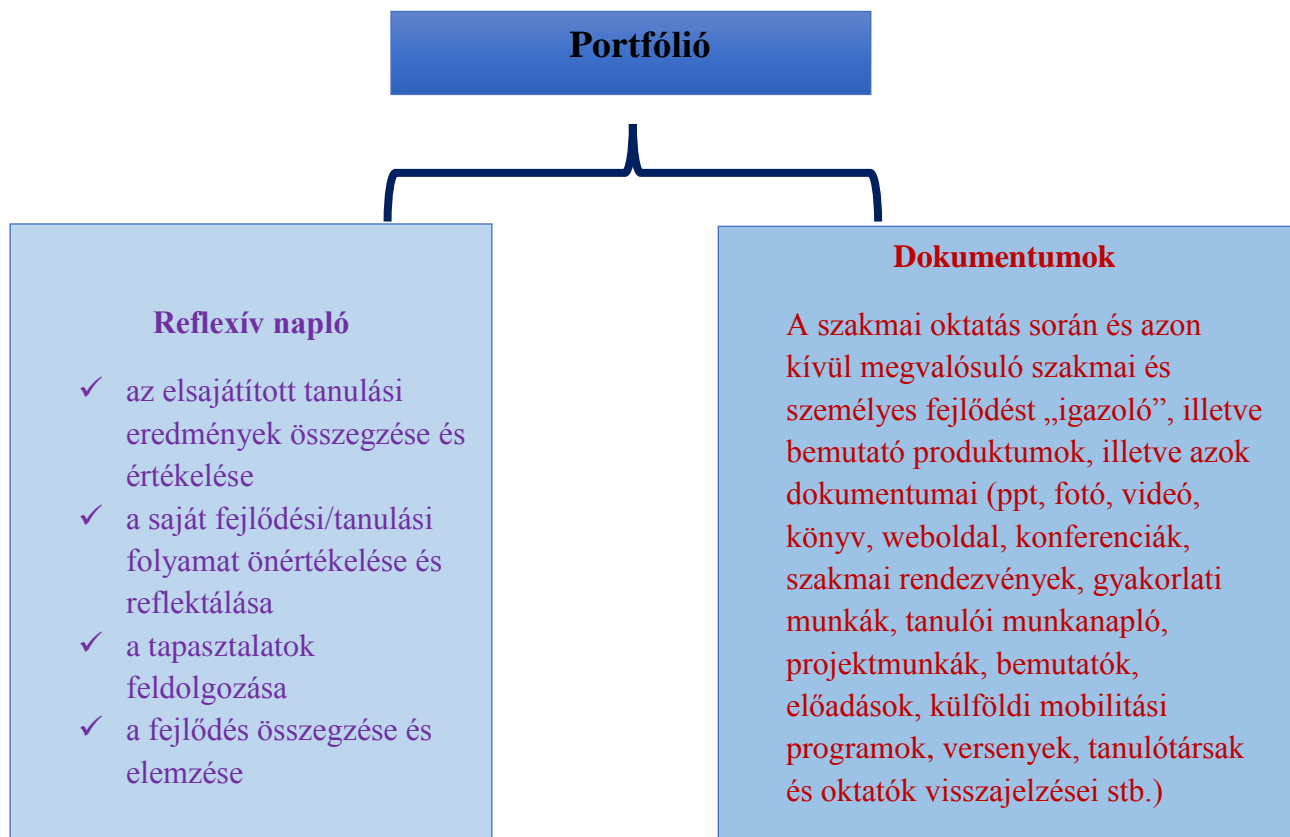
Portfólió

Reflexív napló

✓ az elsajátított tanulási eredmények összegzése és értékelése
✓ a saját fejlődési/tanulási folyamat önértékelése és reflektálása
✓ a tapasztalatok feldolgozása
✓ a fejlődés összegzése és elemzése

Dokumentumok

A szakmai oktatás során és azon kívül megvalósuló szakmai és személyes fejlődést „igazoló”, illetve bemutató produktumok, illetve azok dokumentumai (ppt, fotó, videó, könyv, weboldal, konferenciák, szakmai rendezvények, gyakorlati munkák, tanulói munkanapló, projektmunkák, bemutatók, előadások, külföldi mobilitási programok, versenyek, tanulótársak és oktatók visszajelzései stb.)